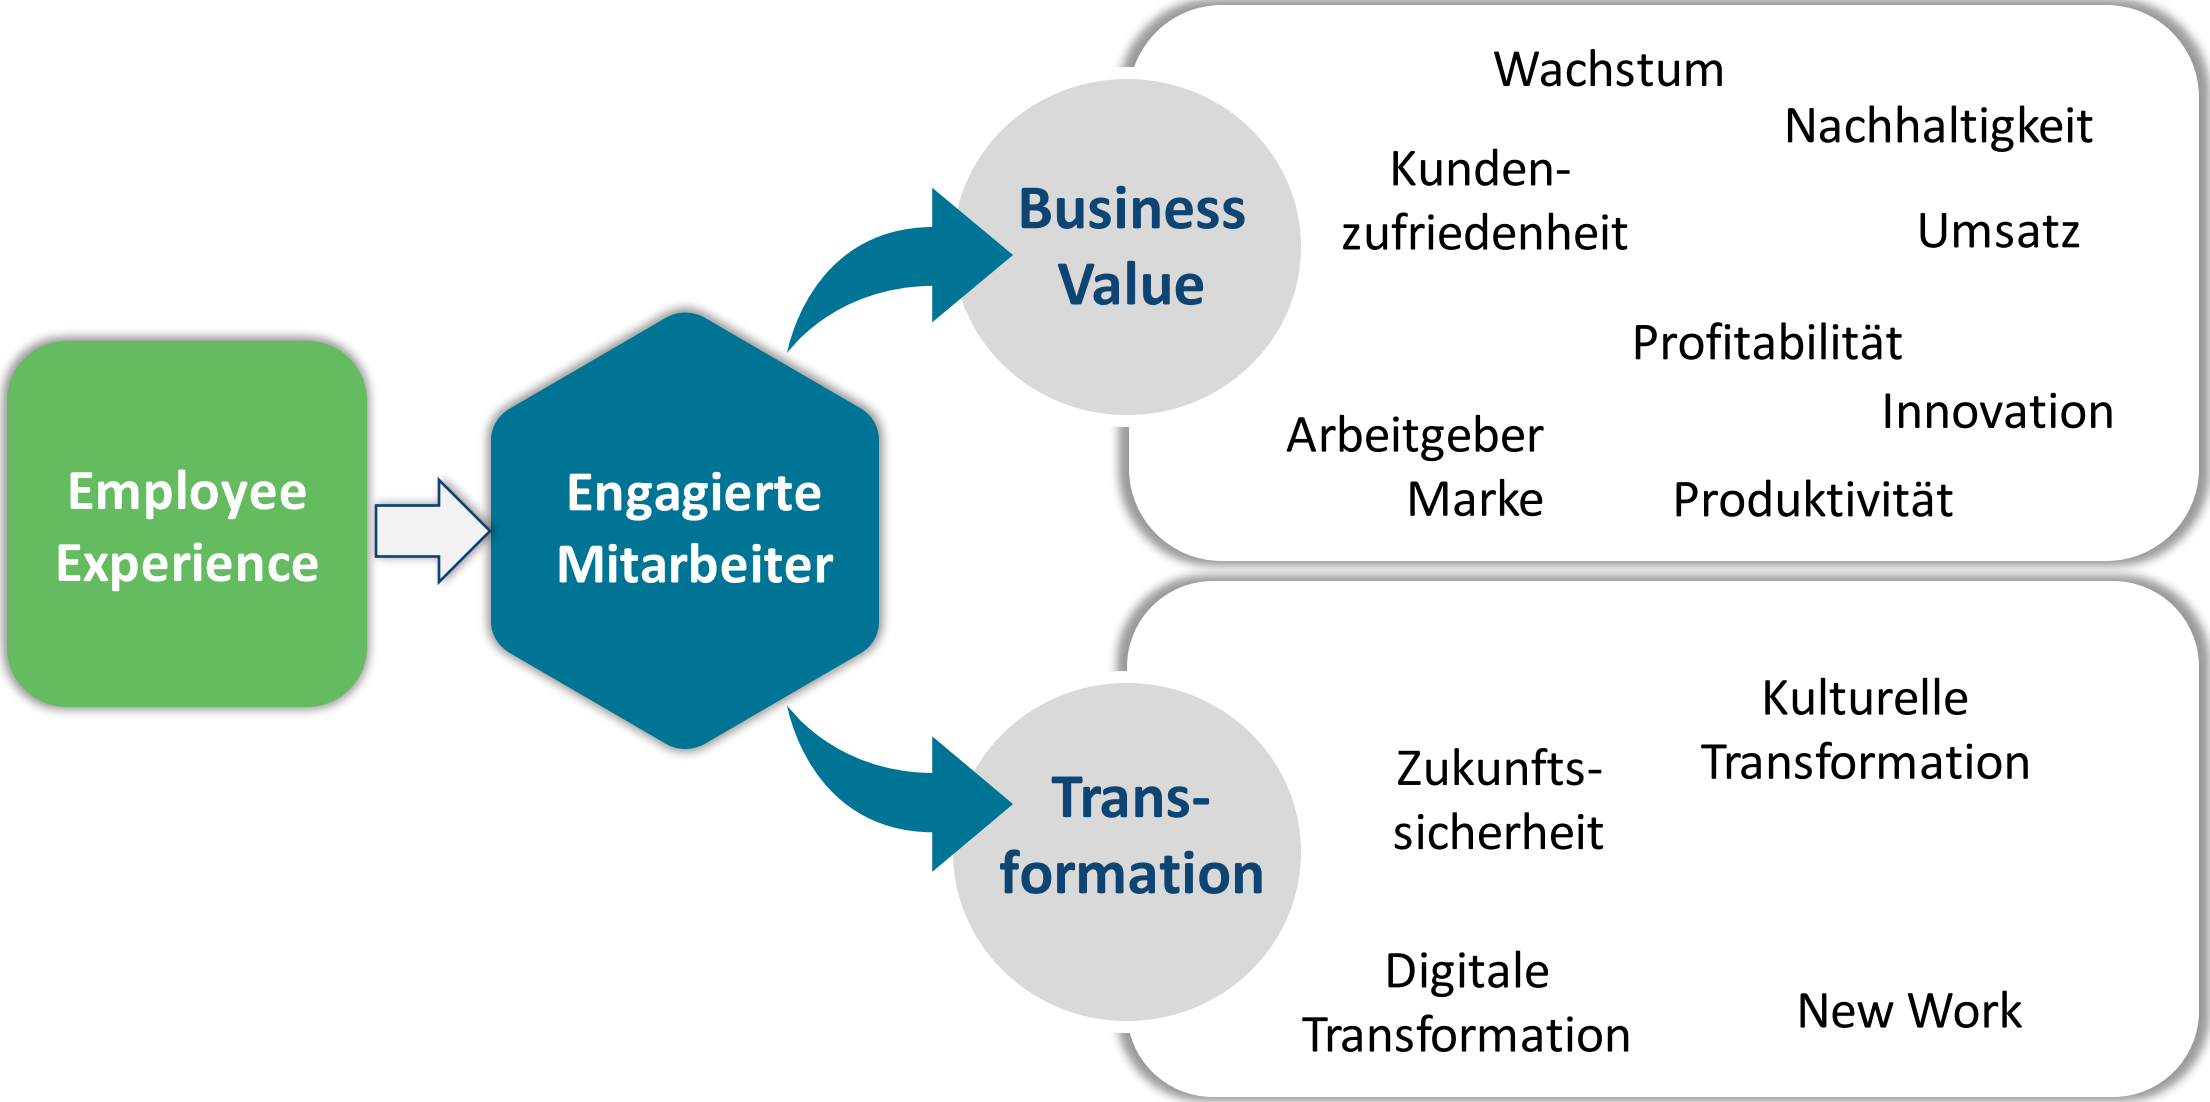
Employee Experience

Engagierte Mitarbeiter

Business Value

Wachstum

Nachhaltigkeit

Kundenzufriedenheit

Umsatz

Profitabilität

Innovation

Arbeitgeber Marke

Produktivität

Transformation

Kulturelle Transformation

Zukunftssicherheit

Digitale Transformation

New Work